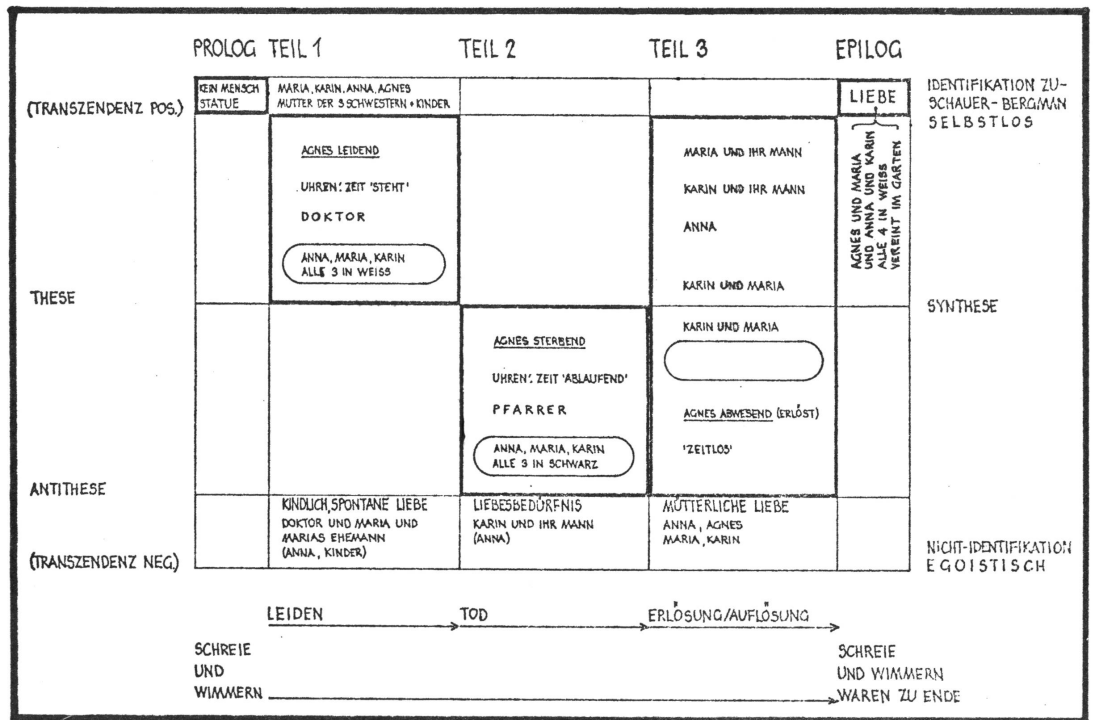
PROLOG TEIL 1 TEIL 2 TEIL 3 EPILOG

(TRANSZENDENZ POS.)

KEIN MENSCH STATUE

MARIA, KARIN, ANNA, AGNES MUTTER DER 3 SCHWESTERN + KINDER

LIEBE

IDENTIFIKATION ZUSCHAUER-BERGMAN SELBSTLOS

AGNES LEIDEND

UHREN: ZEIT 'STEHT'

DOKTOR

ANNA, MARIA, KARIN ALLE 3 IN WEISS

MARIA UND IHR MANN

KARIN UND IHR MANN

ANNA

KARIN UND MARIA

AGNES UND MARIA UND ANNA UND KARIN ALLE 4 IN WEISS VEREINT IM GARTEN

THESE

SYNTHESE

AGNES STERBEND

UHREN: ZEIT 'ABLAUFEND'

PFARRER

ANNA, MARIA, KARIN ALLE 3 IN SCHWARZ

KARIN UND MARIA

AGNES ABWESEND (ERLÖST)

'ZEITLOS'

ANTITHESE

KINDLICH, SPONTANE LIEBE DOKTOR UND MARIA UND MARIAS EHEMANN (ANNA, KINDER)

LIEBESBEDÜRFNIS KARIN UND IHR MANN (ANNA)

MÜTTERLICHE LIEBE ANNA, AGNES MARIA, KARIN

(TRANSZENDENZ NEG.)

NICHT-IDENTIFIKATION EGOISTISCH

LEIDEN TOD ERLÖSUNG/AUFLÖSUNG

SCHREIE UND WIMMERN

SCHREIE UND WIMMERN WAREN ZU ENDE